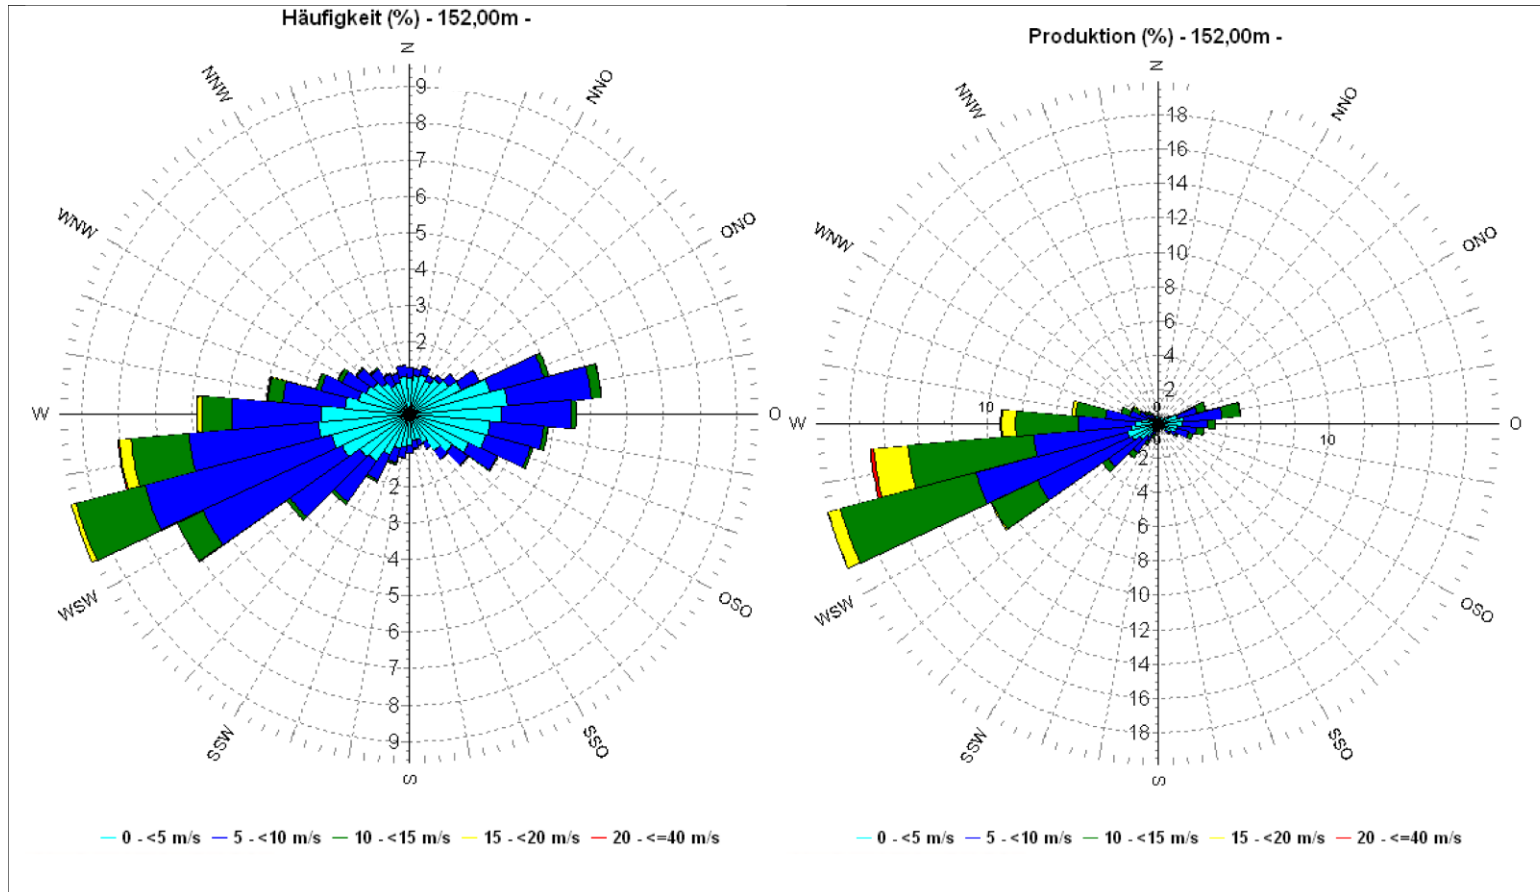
Häufigkeit (%) - 152,00m -

N
NNW
NNO
WNW
ONO
W
O
WSW
OSO
SSW
SSO
S

9
8
7
6
5
4
3
2
2
3
4
5
6
7
8
9

0 - <5 m/s   5 - <10 m/s   10 - <15 m/s   15 - <20 m/s   20 - <=40 m/s

Produktion (%) - 152,00m -

N
NNW
NNO
WNW
ONO
W
O
WSW
OSO
SSW
SSO
S

18
16
14
12
10
8
6
4
2
10
0
10
2
4
6
8
10
12
14
16
18

0 - <5 m/s   5 - <10 m/s   10 - <15 m/s   15 - <20 m/s   20 - <=40 m/s